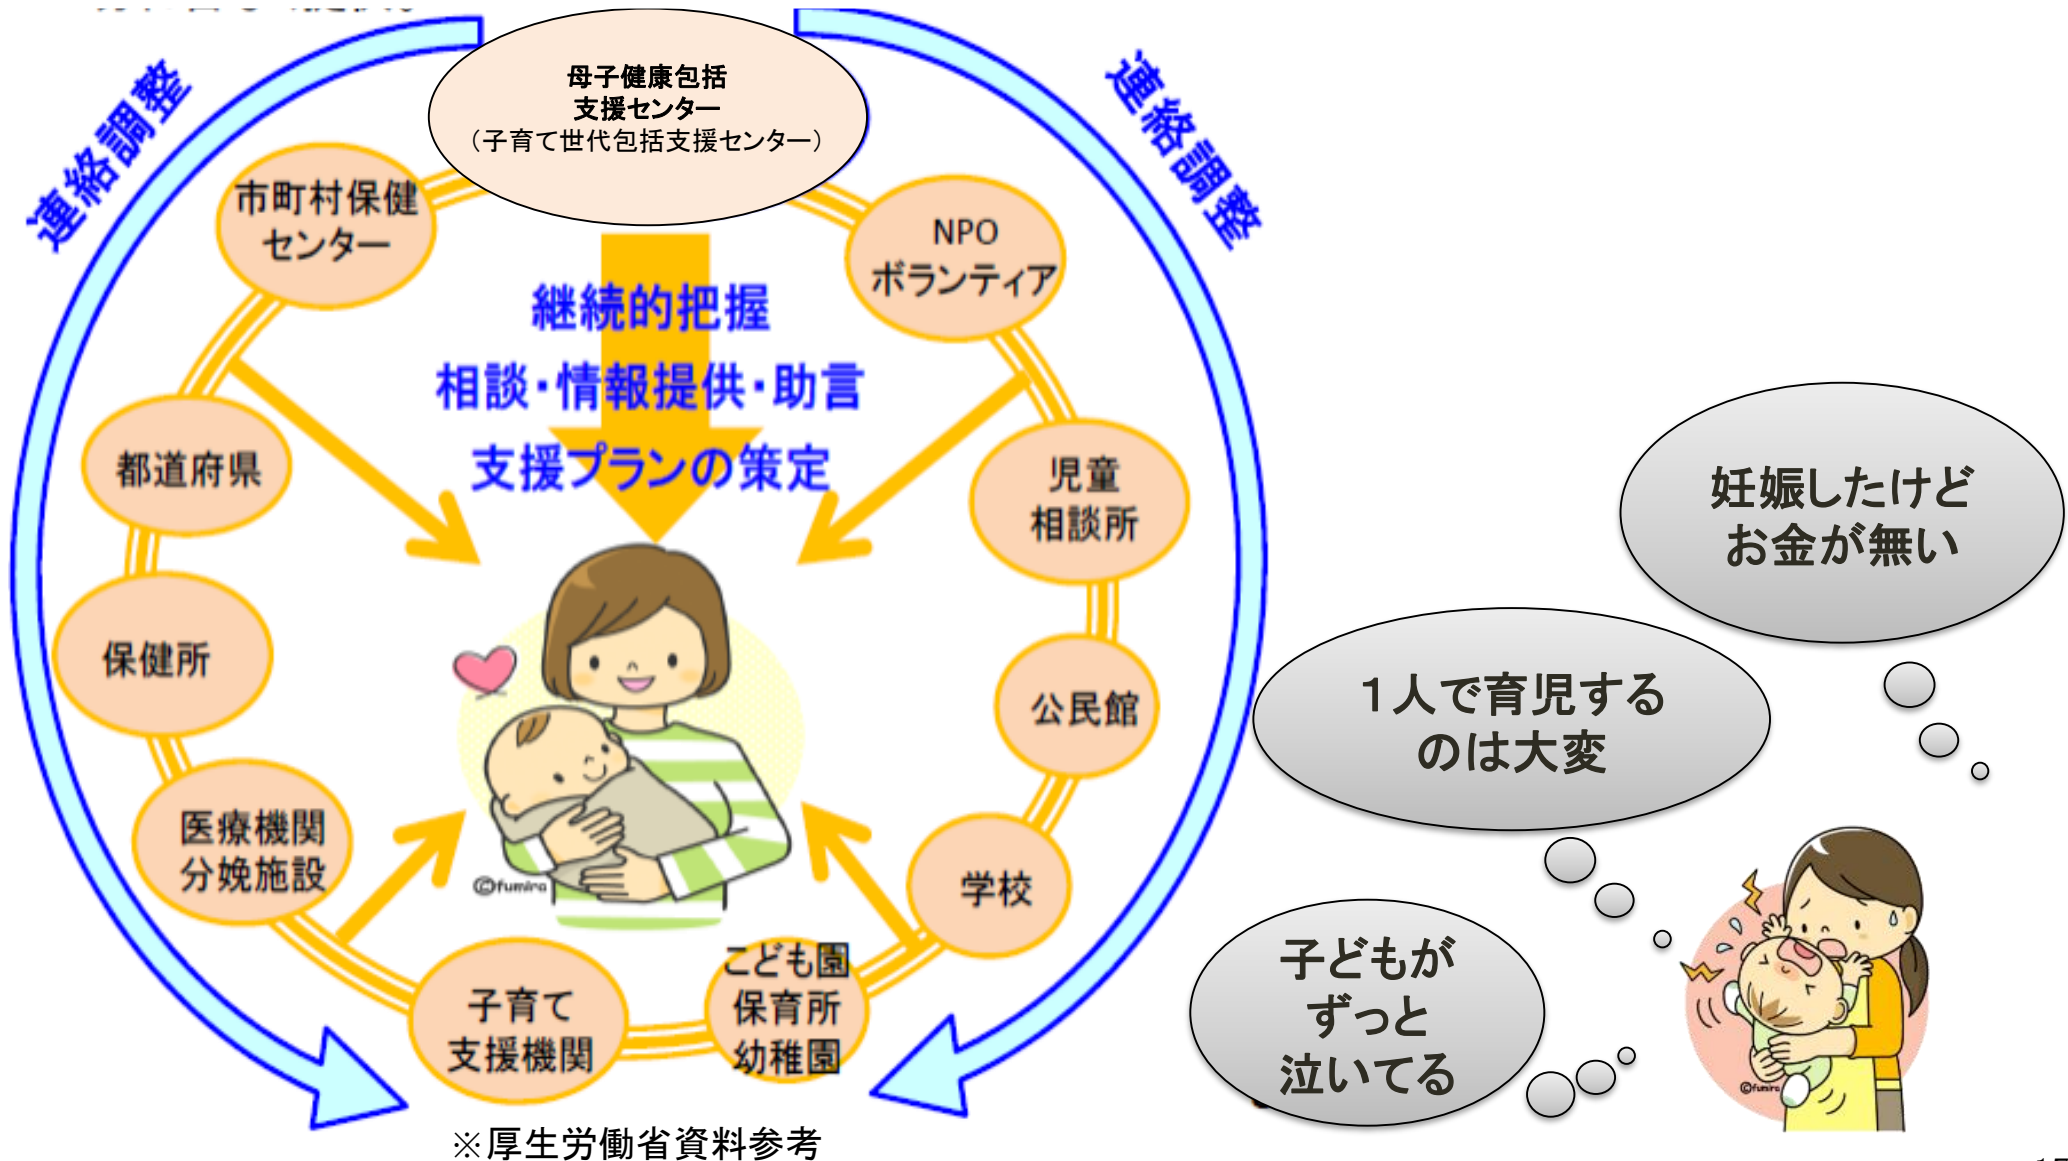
連絡調整

母子健康包括
支援センター
（子育て世代包括支援センター）

連絡調整

市町村保健センター

NPO
ボランティア

継続的把握
相談・情報提供・助言
支援プランの策定

都道府県

児童
相談所

保健所

公民館

医療機関
分娩施設

学校

子育て
支援機関

こども園
保育所
幼稚園

©fumira

※厚生労働省資料参考

妊娠したけど
お金が無い

1人で育児する
のは大変

子どもが
ずっと
泣いてる

©fumira